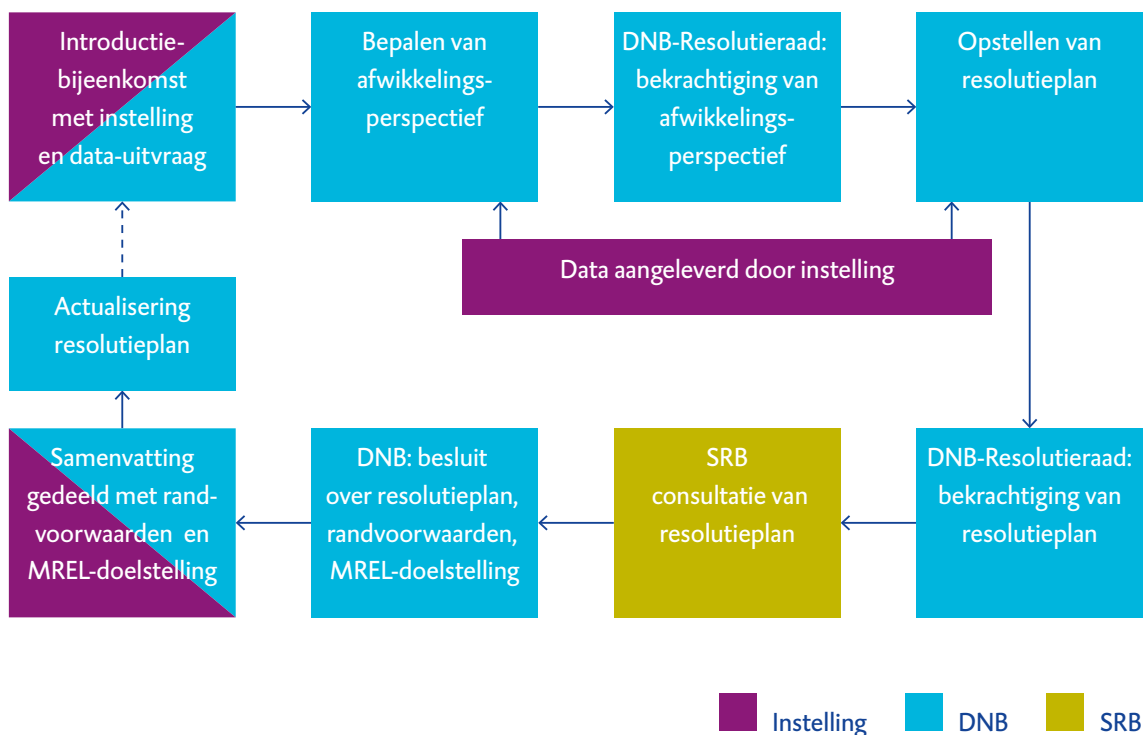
Introductiebijeenkomst met instelling en data-uitvraag

Bepalen van afwikkelingsperspectief

DNB-Resolutieraad: bekrachtiging van afwikkelingsperspectief

Opstellen van resolutieplan

Data aangeleverd door instelling

Actualisering resolutieplan

Samenvatting gedeeld met randvoorwaarden en MREL-doelstelling

DNB: besluit over resolutieplan, randvoorwaarden, MREL-doelstelling

SRB consultatie van resolutieplan

DNB-Resolutieraad: bekrachtiging van resolutieplan

Instelling DNB SRB